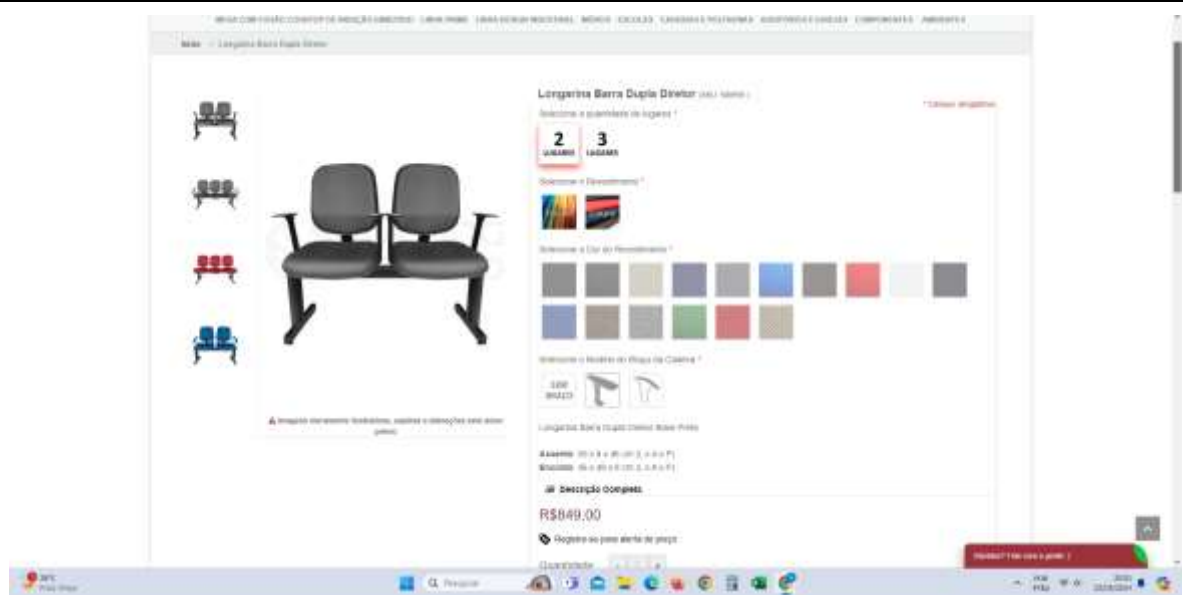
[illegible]

Início > Longarina Barra Dupla Diretor

Longarina Barra Dupla Diretor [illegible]

* Campos obrigatórios

Selecione a quantidade de lugares *

2 LUGARES

3 LUGARES

Selecione o Revestimento *

Selecione a Cor do Revestimento *

Selecione o Modelo do Braço da Cadeira *

SEM BRAÇO

Imagens meramente ilustrativas, sujeitas a alterações sem aviso prévio.

Longarina Barra Dupla Diretor Base Preta

Assento: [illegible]

Encosto: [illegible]

Descrição Completa

R$849,00

Registre-se para alerta de preço

Quantidade

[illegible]

Q Pesquisar